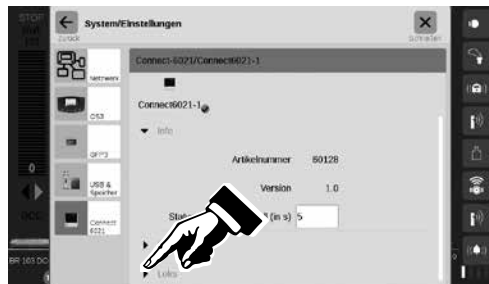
STOP

Zurück

System/Einstellungen

Schließen

Netzwerk

CS3

CC?2

USB & Speicher

Connect 6021

Connect-6021/Connect6021-1

Connect6021-1

Info

Artikelnummer 60128

Version 1.0

Stat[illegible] (in s) 5

Loks

0

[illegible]

BR 103 DC

1